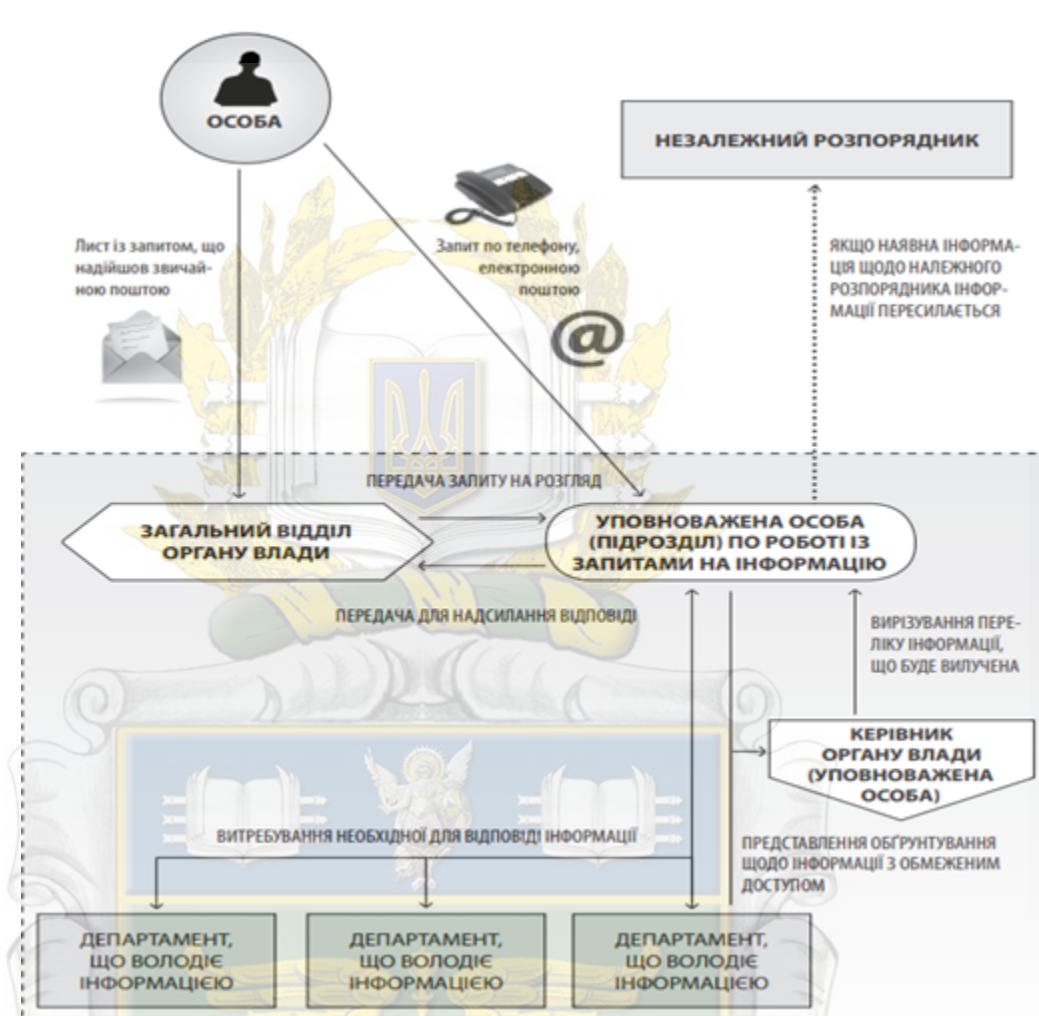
ОСОБА

НЕЗАЛЕЖНИЙ РОЗПОРЯДНИК

Лист із запитом, що надійшов звичайною поштою

Запит по телефону, електронною поштою

@

ЯКЩО НАЯВНА ІНФОРМАЦІЯ ЩОДО НАЛЕЖНОГО РОЗПОРЯДНИКА ІНФОРМАЦІЇ ПЕРЕСИЛАЄТЬСЯ

ПЕРЕДАЧА ЗАПИТУ НА РОЗГЛЯД

ЗАГАЛЬНИЙ ВІДДІЛ ОРГАНУ ВЛАДИ

УПОВНОВАЖЕНА ОСОБА (ПІДРОЗДІЛ) ПО РОБОТІ ІЗ ЗАПИТАМИ НА ІНФОРМАЦІЮ

ПЕРЕДАЧА ДЛЯ НАДСИЛАННЯ ВІДПОВІДІ

ВИРІЗУВАННЯ ПЕРЕЛІКУ ІНФОРМАЦІЇ, ЩО БУДЕ ВИЛУЧЕНА

КЕРІВНИК ОРГАНУ ВЛАДИ (УПОВНОВАЖЕНА ОСОБА)

ВИТРЕБУВАННЯ НЕОБХІДНОЇ ДЛЯ ВІДПОВІДІ ІНФОРМАЦІЇ

ПРЕДСТАВЛЕННЯ ОБҐРУНТУВАННЯ ЩОДО ІНФОРМАЦІЇ З ОБМЕЖЕНИМ ДОСТУПОМ

ДЕПАРТАМЕНТ, ЩО ВОЛОДІЄ ІНФОРМАЦІЄЮ

ДЕПАРТАМЕНТ, ЩО ВОЛОДІЄ ІНФОРМАЦІЄЮ

ДЕПАРТАМЕНТ, ЩО ВОЛОДІЄ ІНФОРМАЦІЄЮ